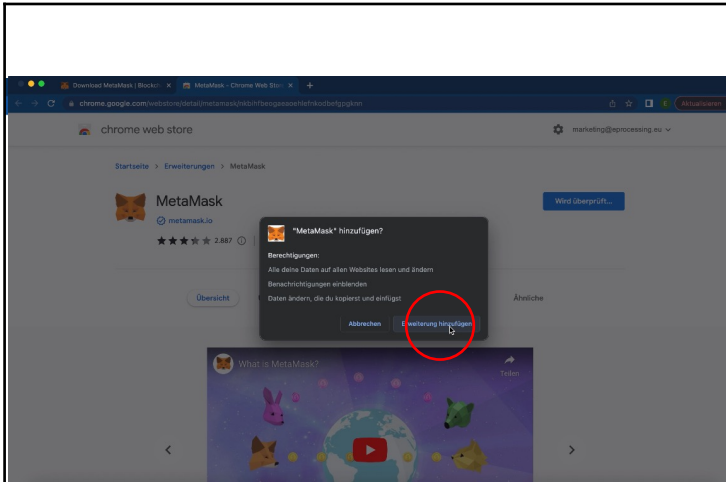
Download MetaMask | Blockch ×
MetaMask – Chrome Web Store ×
chrome.google.com/webstore/detail/metamask/nkbihfbeogaeaoehlefnkodbefgpgknn
Aktualisieren

chrome web store
marketing@eprocessing.eu

Startseite > Erweiterungen > MetaMask

MetaMask
metamask.io
2.887

Wird überprüft...

"MetaMask" hinzufügen?
Berechtigungen:
Alle deine Daten auf allen Websites lesen und ändern
Benachrichtigungen einblenden
Daten ändern, die du kopierst und einfügst

Abbrechen
Erweiterung hinzufügen

Übersicht
Ähnliche

What is MetaMask?
Teilen